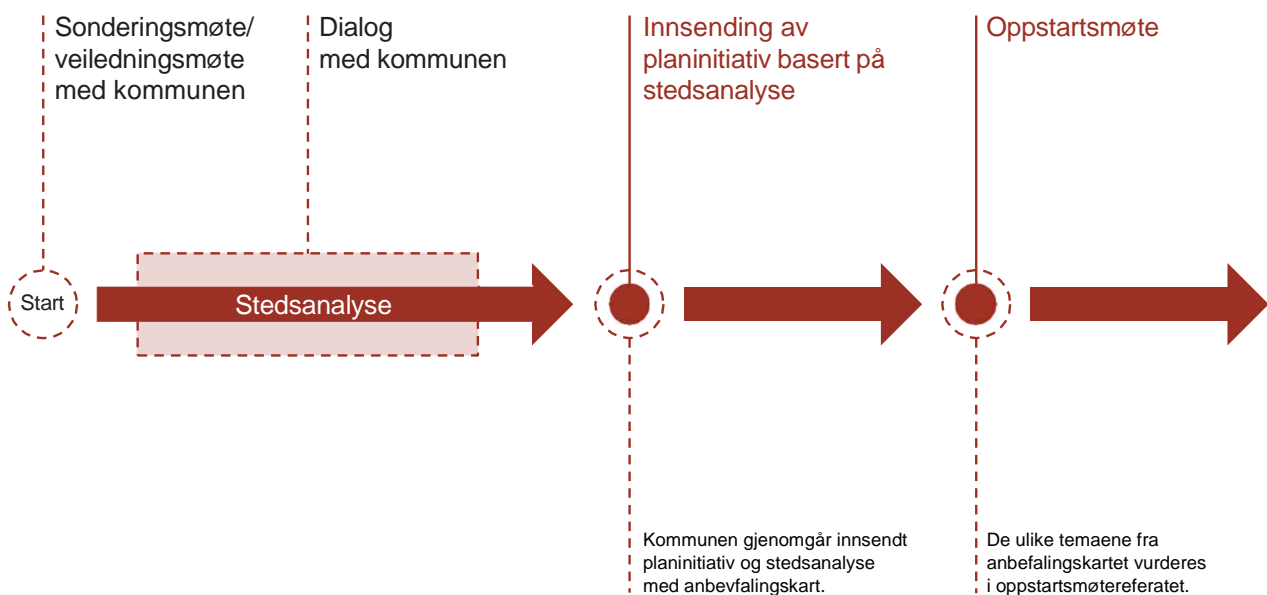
Sonderingsmøte/ veiledningsmøte med kommunen

Dialog med kommunen

Innsending av planinitiativ basert på stedsanalyse

Oppstartsmøte

Start

Stedsanalyse

Kommunen gjenomgår innsendt planinitiativ og stedsanalyse med anbevfalingskart.

De ulike temaene fra anbefalingskartet vurderes i oppstartsmøtereferatet.